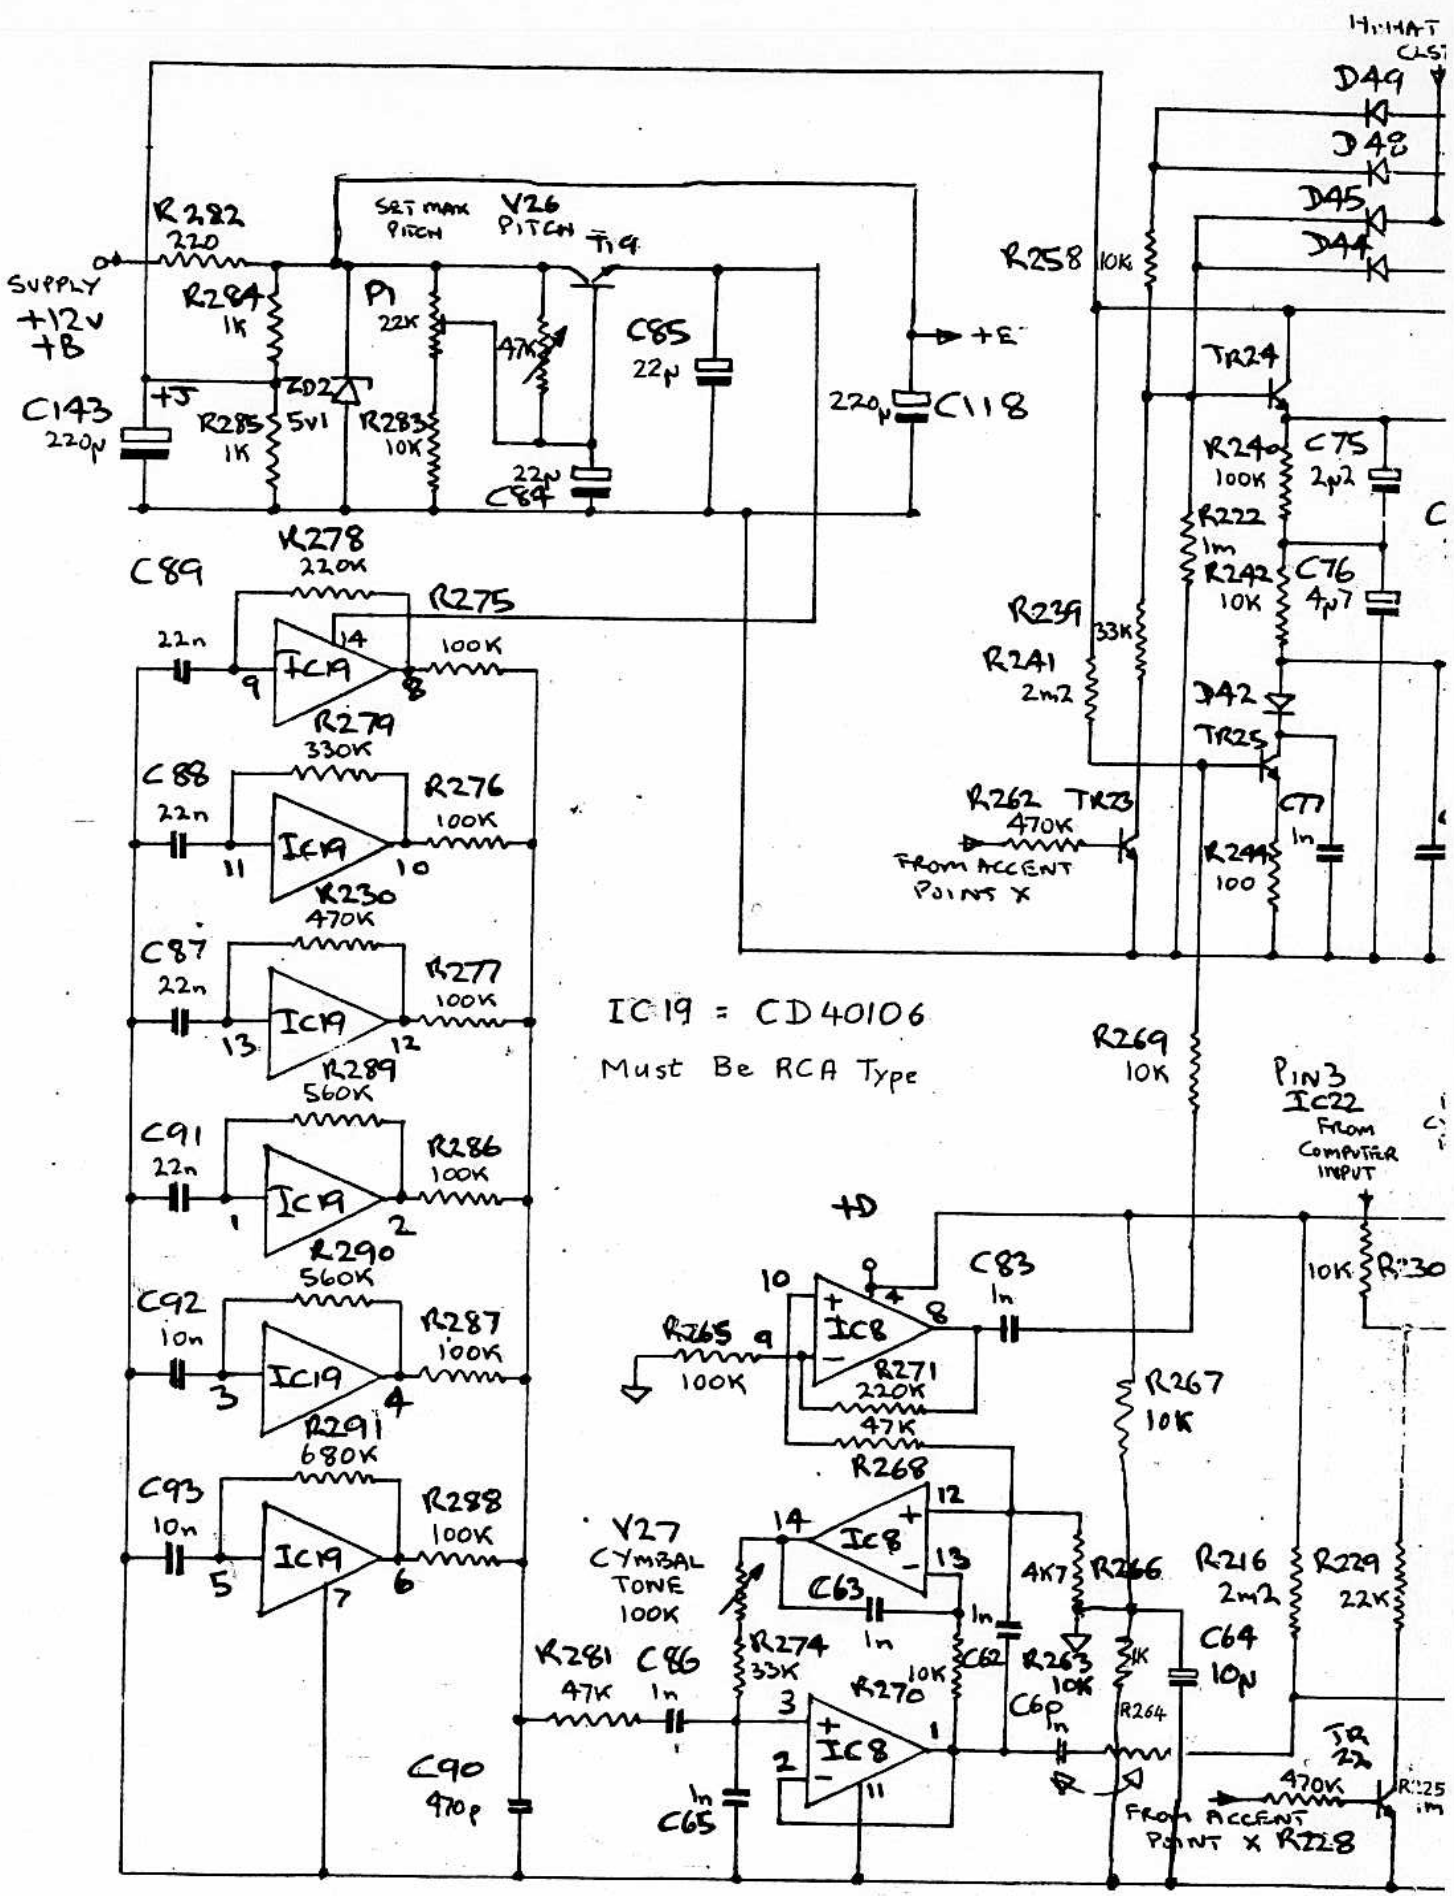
HI-HAT CLS

D49
D48
D45
D44

R282
220
SUPPLY
+12v
+B
R284
1K
SET MAX PITCH
V26 PITCH
T19
P1
22K
47K
C85
22µ
+E
C143
220µ
+J
R285
1K
ZD2
5v1
R283
10K
22µ
C84
220µ
C118
R258 10K
TR24
R240
100K
C75
2µ2
R222
1m
R242
10K
C76
4µ7
R239
33K
R241
2m2
D42
TR25
R262 TR23
470K
FROM ACCENT POINT X
C77
1n
R244
100

C89
R278
220K
R275
22n
9
IC19
14
8
100K
R279
330K
C88
R276
22n
11
IC19
10
100K
R230
470K
C87
R277
22n
13
IC19
12
100K
R289
560K
C91
R286
22n
1
IC19
2
100K
R290
560K
C92
R287
10n
3
IC19
4
100K
R291
680K
C93
R288
10n
5
IC19
6
7
100K

IC19 = CD40106
Must Be RCA Type

R269
10K
PIN3
IC22
FROM COMPUTER INPUT
+D
10
IC8
4
8
C83
1n
10K
R230
R265
9
100K
R271
220K
47K
R268
R267
10K
V27
CYMBAL TONE
100K
14
IC8
12
13
C63
1n
4K7
R266
R216
2m2
R229
22K
R274
33K
1n
10K
R270
C62
R263
10K
1K
C64
10µ
R281
47K
C86
1n
3
IC8
1
2
11
C6p
1n
R264
TR 22
470K
R225
1m
C90
470p
1n
C65
FROM ACCENT POINT X R228